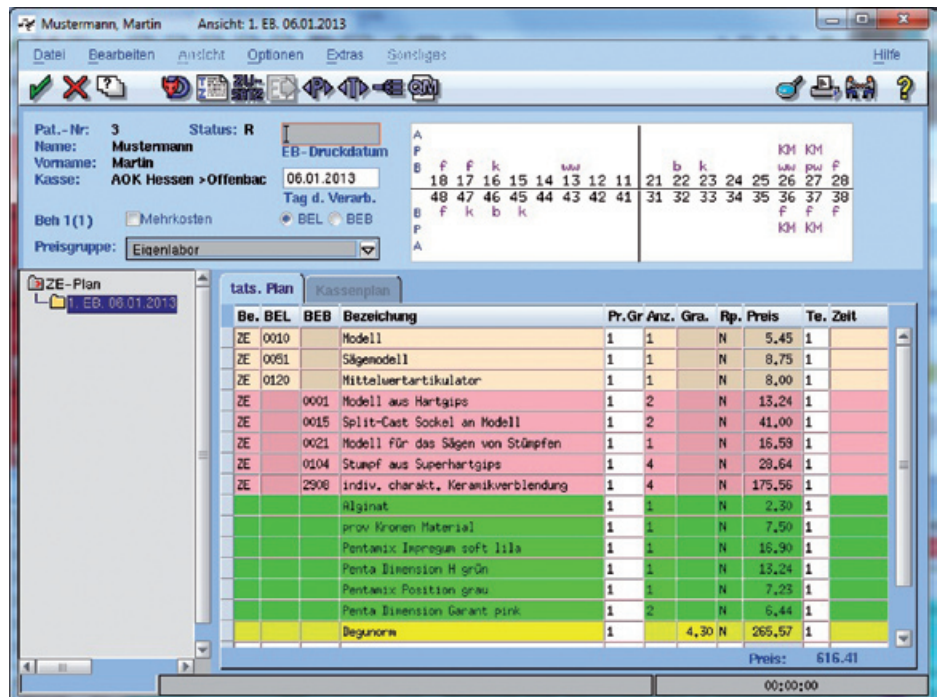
Mustermann, Martin Ansicht: 1. EB. 06.01.2013

Datei Bearbeiten Ansicht Optionen Extras Sonstiges Hilfe

Pat.-Nr: 3 Status: R
Name: Mustermann
Vorname: Martin
Kasse: AOK Hessen >Offenbac

EB-Druckdatum
06.01.2013
Tag d. Verarb.
BEL BEB

Beh 1(1) Mehrkosten
Preisgruppe: Eigenlabor

| A | | | | | | | | | | | | | | | | | |
|---|---|---|---|---|---|---|---|---|---|---|---|---|---|---|---|---|---|
| P | | | | | | | | | | | | | | | KM | KM | |
| B | f | f | k | | | ww | | | | b | k | | | | ww | pw | f |
| | 18 | 17 | 16 | 15 | 14 | 13 | 12 | 11 | 21 | 22 | 23 | 24 | 25 | 26 | 27 | 28 | |
| | 48 | 47 | 46 | 45 | 44 | 43 | 42 | 41 | 31 | 32 | 33 | 34 | 35 | 36 | 37 | 38 | |
| B | f | k | b | k | | | | | | | | | | f | f | f | |
| P | | | | | | | | | | | | | | KM | KM | | |
| A | | | | | | | | | | | | | | | | | |

ZE-Plan
1. EB. 06.01.2013

tats. Plan Kassenplan

| Be. | BEL | BEB | Bezeichung | Pr.Gr | Anz. | Gra. | Rp. | Preis | Te. | Zeit |
|---|---|---|---|---|---|---|---|---|---|---|
| ZE | 0010 | | Modell | 1 | 1 | | N | 5,45 | 1 | |
| ZE | 0051 | | Sägemodell | 1 | 1 | | N | 8,75 | 1 | |
| ZE | 0120 | | Mittelwertartikulator | 1 | 1 | | N | 8,00 | 1 | |
| ZE | | 0001 | Modell aus Hartgips | 1 | 2 | | N | 13,24 | 1 | |
| ZE | | 0015 | Split-Cast Sockel an Modell | 1 | 2 | | N | 41,00 | 1 | |
| ZE | | 0021 | Modell für das Sägen von Stümpfen | 1 | 1 | | N | 16,59 | 1 | |
| ZE | | 0104 | Stumpf aus Superhartgips | 1 | 4 | | N | 28,64 | 1 | |
| ZE | | 2908 | indiv. charakt. Keramikverblendung | 1 | 4 | | N | 175,56 | 1 | |
| | | | Alginat | 1 | 1 | | N | 2,30 | 1 | |
| | | | prov Kronen Material | 1 | 1 | | N | 7,50 | 1 | |
| | | | Pentamix Impregum soft lila | 1 | 1 | | N | 16,90 | 1 | |
| | | | Penta Dimension H grün | 1 | 1 | | N | 13,24 | 1 | |
| | | | Pentamix Position grau | 1 | 1 | | N | 7,23 | 1 | |
| | | | Penta Dimension Garant pink | 1 | 2 | | N | 6,44 | 1 | |
| | | | Degunorm | 1 | | 4,30 | N | 265,57 | 1 | |

Preis: 616,41

00:00:00